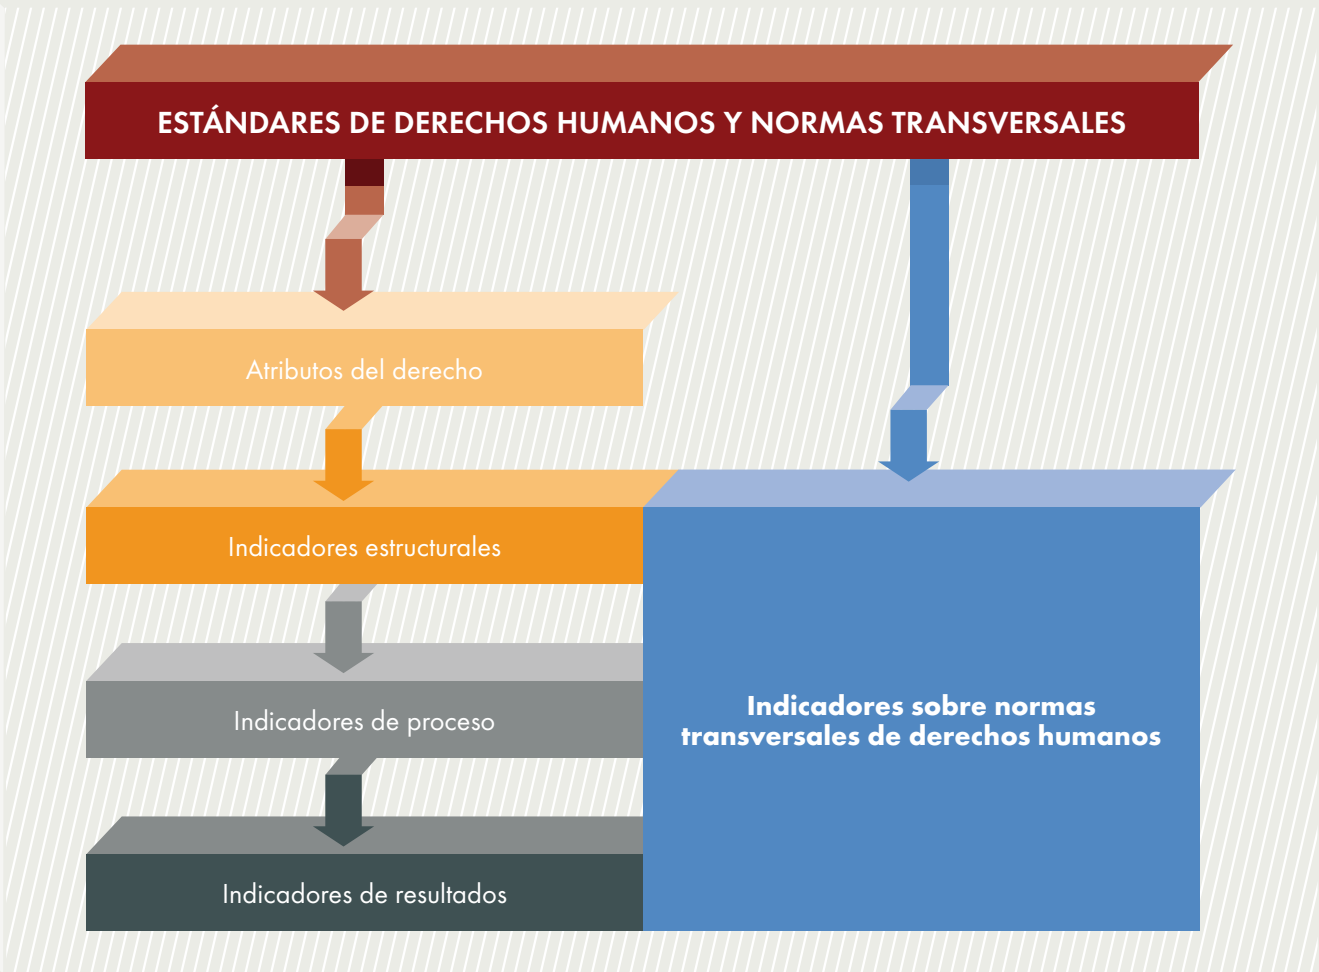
ESTÁNDARES DE DERECHOS HUMANOS Y NORMAS TRANSVERSALES

Atributos del derecho

Indicadores estructurales

Indicadores de proceso

Indicadores de resultados

Indicadores sobre normas transversales de derechos humanos